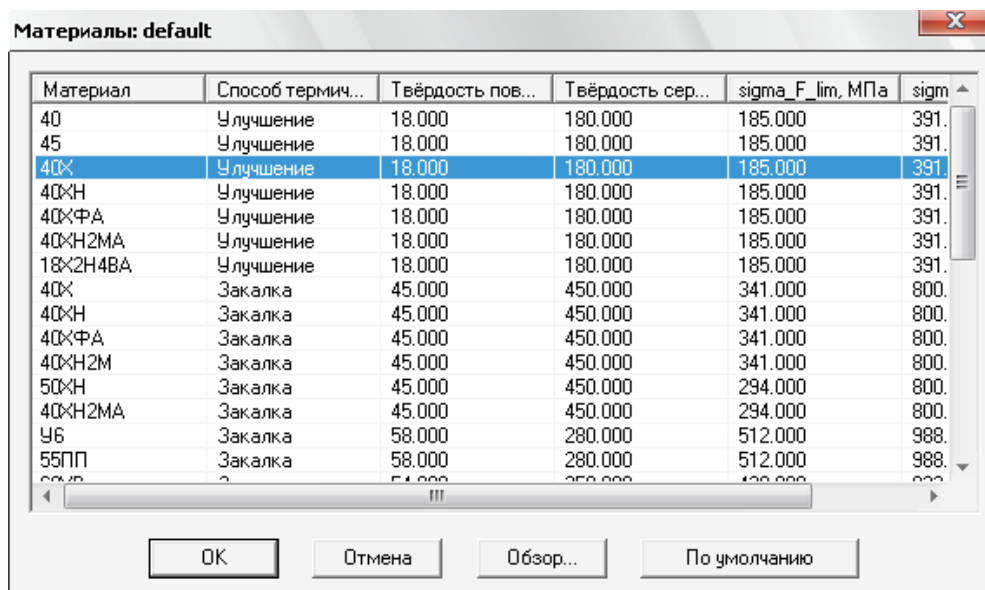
Материалы: default

| Материал | Способ термич... | Твёрдость пов... | Твёрдость сер... | sigma_F_lim, МПа | sigm |
|---|---|---|---|---|---|
| 40 | Улучшение | 18.000 | 180.000 | 185.000 | 391. |
| 45 | Улучшение | 18.000 | 180.000 | 185.000 | 391. |
| 40Х | Улучшение | 18.000 | 180.000 | 185.000 | 391. |
| 40ХН | Улучшение | 18.000 | 180.000 | 185.000 | 391. |
| 40ХФА | Улучшение | 18.000 | 180.000 | 185.000 | 391. |
| 40ХН2МА | Улучшение | 18.000 | 180.000 | 185.000 | 391. |
| 18Х2Н4ВА | Улучшение | 18.000 | 180.000 | 185.000 | 391. |
| 40Х | Закалка | 45.000 | 450.000 | 341.000 | 800. |
| 40ХН | Закалка | 45.000 | 450.000 | 341.000 | 800. |
| 40ХФА | Закалка | 45.000 | 450.000 | 341.000 | 800. |
| 40ХН2М | Закалка | 45.000 | 450.000 | 341.000 | 800. |
| 50ХН | Закалка | 45.000 | 450.000 | 294.000 | 800. |
| 40ХН2МА | Закалка | 45.000 | 450.000 | 294.000 | 800. |
| У6 | Закалка | 58.000 | 280.000 | 512.000 | 988. |
| 55ПП | Закалка | 58.000 | 280.000 | 512.000 | 988. |
| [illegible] | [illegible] | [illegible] | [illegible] | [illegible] | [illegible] |

OK Отмена Обзор... По умолчанию